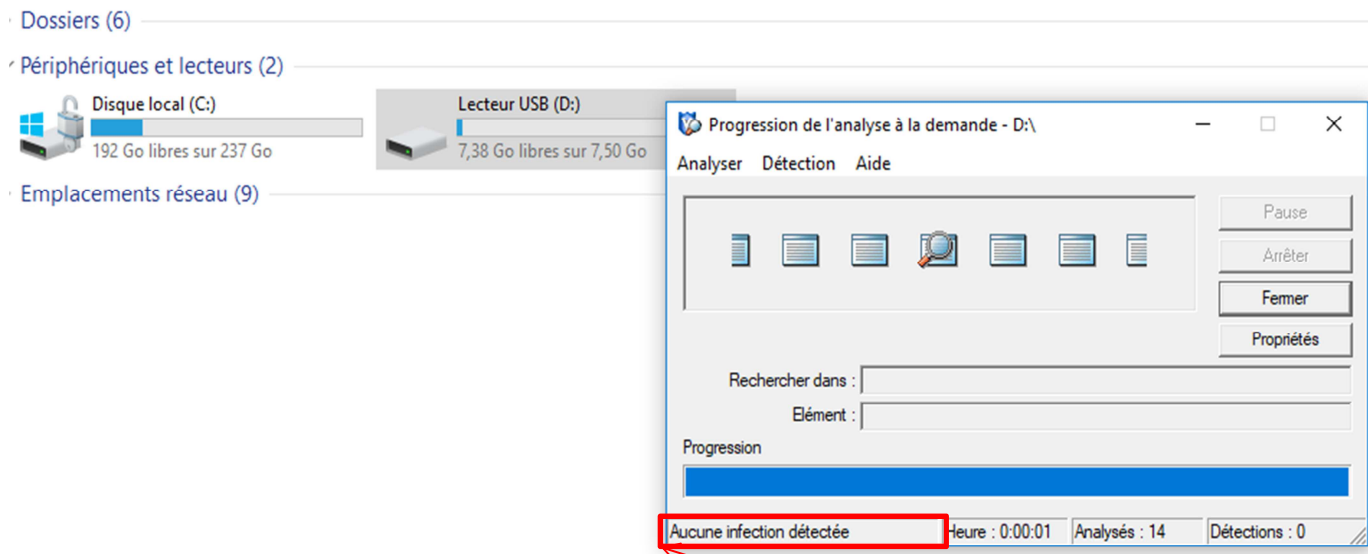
Dossiers (6)

Périphériques et lecteurs (2)

Disque local (C:)
192 Go libres sur 237 Go

Lecteur USB (D:)
7,38 Go libres sur 7,50 Go

Emplacements réseau (9)

Progression de l'analyse à la demande - D:\

Analyser Détection Aide

Pause
Arrêter
Fermer
Propriétés

Rechercher dans :
Elément :

Progression

Aucune infection détectée | Heure : 0:00:01 | Analysés : 14 | Détections : 0